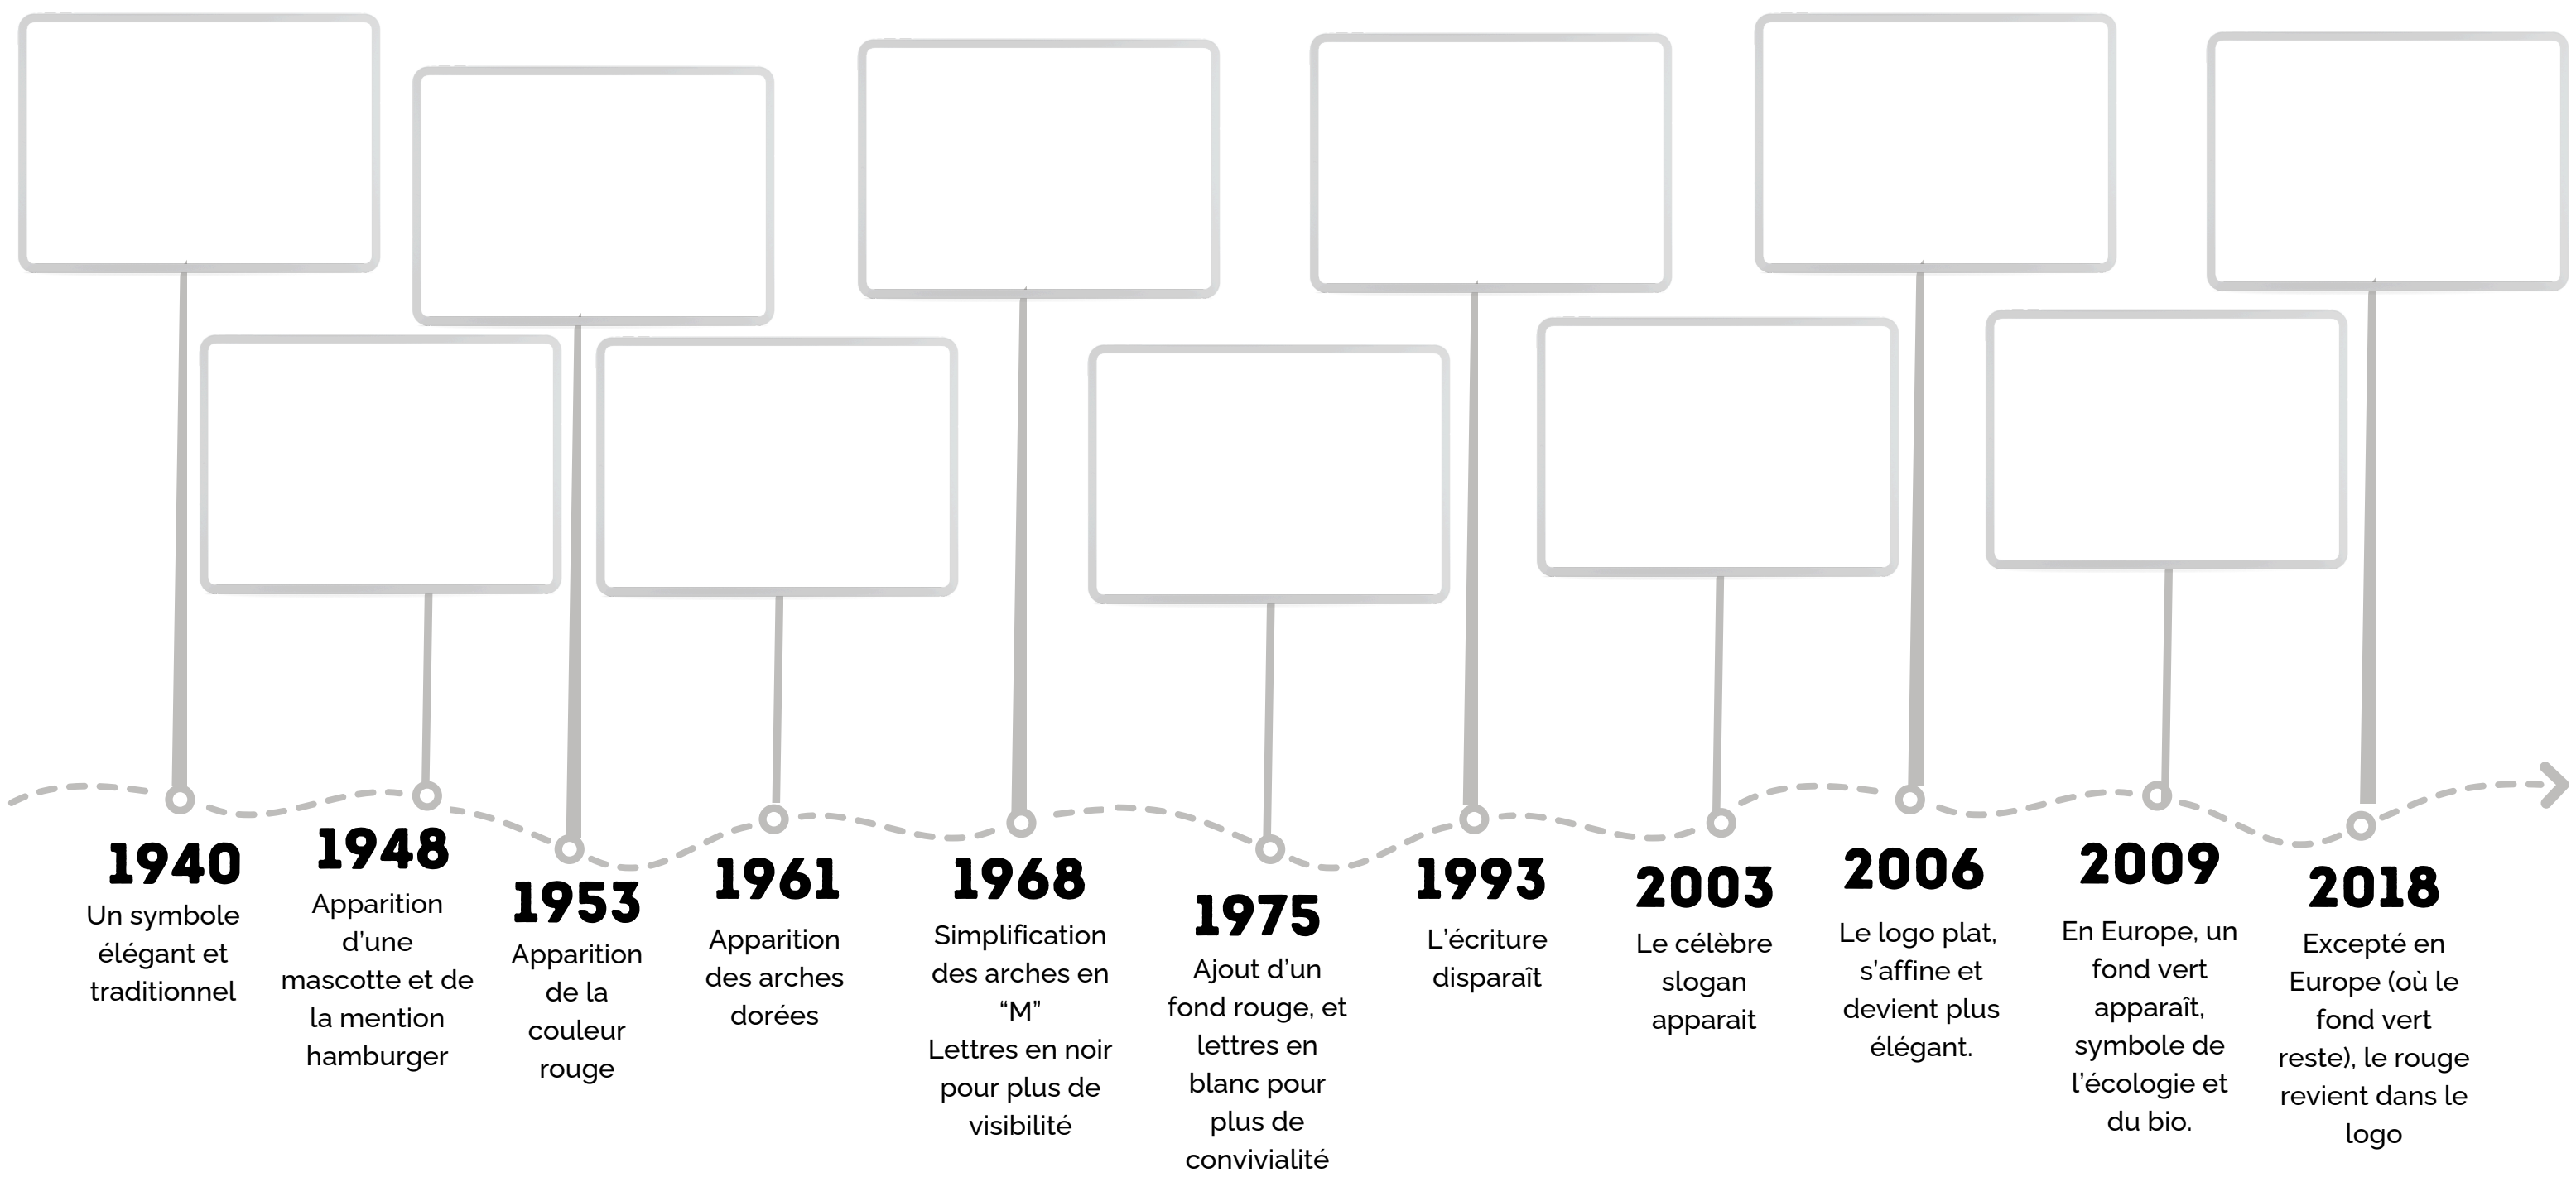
1940
Un symbole élégant et traditionnel

1948
Apparition d'une mascotte et de la mention hamburger

1953
Apparition de la couleur rouge

1961
Apparition des arches dorées

1968
Simplification des arches en "M"
Lettres en noir pour plus de visibilité

1975
Ajout d'un fond rouge, et lettres en blanc pour plus de convivialité

1993
L'écriture disparaît

2003
Le célèbre slogan apparait

2006
Le logo plat, s'affine et devient plus élégant.

2009
En Europe, un fond vert apparaît, symbole de l'écologie et du bio.

2018
Excepté en Europe (où le fond vert reste), le rouge revient dans le logo